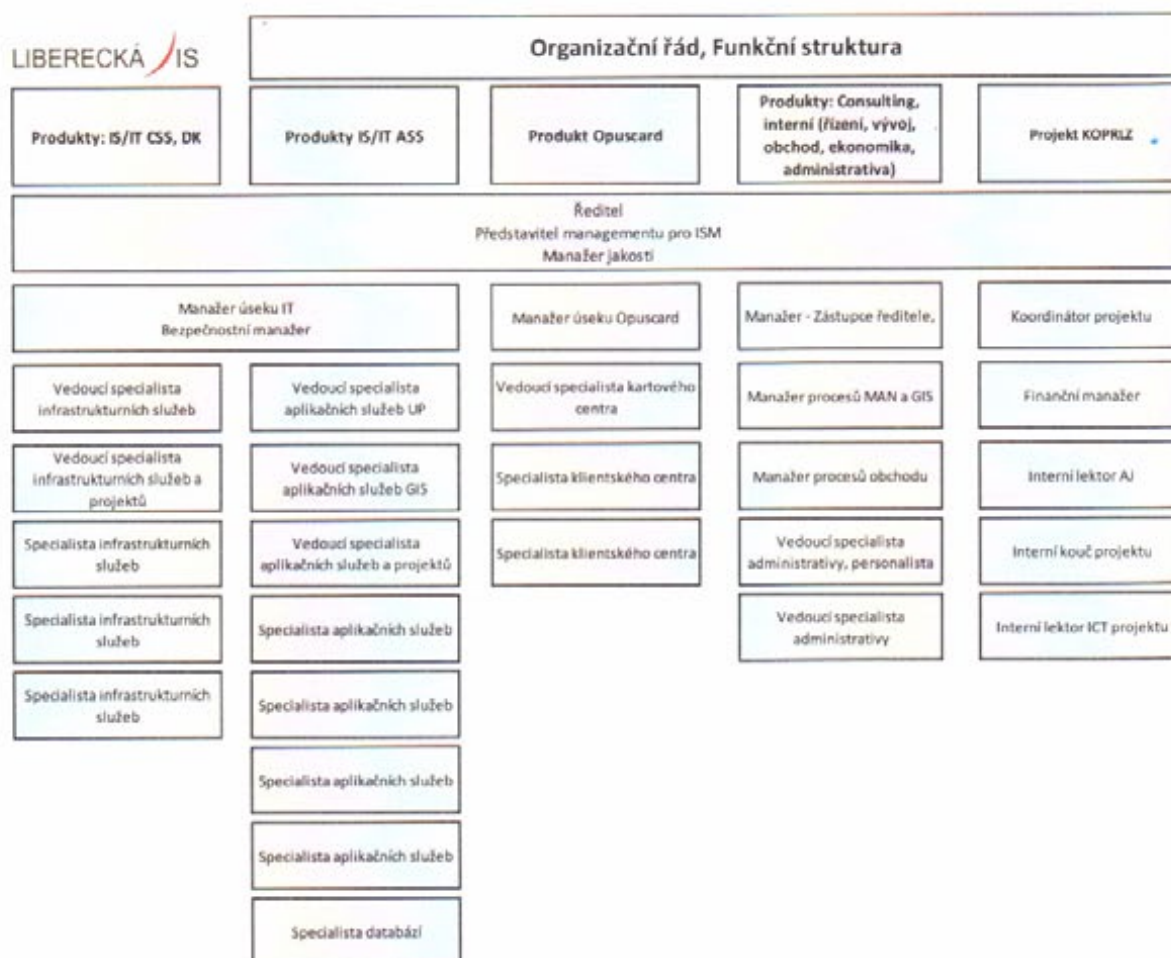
LIBERECKÁ IS

Organizační řád, Funkční struktura

Produkty: IS/IT CSS, DK

Produkty IS/IT ASS

Produkt Opuscard

Produkty: Consulting, interní (řízení, vývoj, obchod, ekonomika, administrativa)

Projekt KOPRLZ

Ředitel
Představitel managementu pro ISM
Manažer jakosti

Manažer úseku IT
Bezpečnostní manažer

Manažer úseku Opuscard

Manažer - Zástupce ředitele,

Koordinátor projektu

Vedoucí specialista infrastrukturních služeb

Vedoucí specialista infrastrukturních služeb a projektů

Specialista infrastrukturních služeb

Specialista infrastrukturních služeb

Specialista infrastrukturních služeb

Vedoucí specialista aplikačních služeb UP

Vedoucí specialista aplikačních služeb GIS

Vedoucí specialista aplikačních služeb a projektů

Specialista aplikačních služeb

Specialista aplikačních služeb

Specialista aplikačních služeb

Specialista aplikačních služeb

Specialista databází

Vedoucí specialista kartového centra

Specialista klientského centra

Specialista klientského centra

Manažer procesů MAN a GIS

Manažer procesů obchodu

Vedoucí specialista administrativy, personalista

Vedoucí specialista administrativy

Finanční manažer

Interní lektor AJ

Interní kouč projektu

Interní lektor ICT projektu